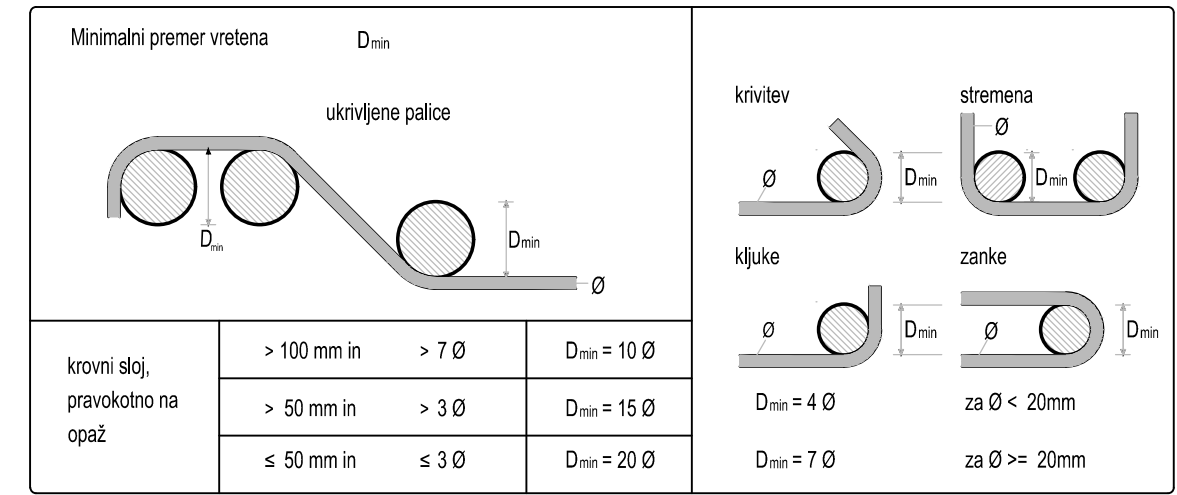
Minimalni premer vretena $D_{min}$

ukrivljene palice

$D_{min}$

$D_{min}$

Ø

| krovni sloj, pravokotno na opaž | > 100 mm in > 7 Ø | $D_{min}$ = 10 Ø |
|---|---|---|
| | > 50 mm in > 3 Ø | $D_{min}$ = 15 Ø |
| | ≤ 50 mm in ≤ 3 Ø | $D_{min}$ = 20 Ø |

krivitev

Ø

$D_{min}$

stremena

Ø

$D_{min}$

kljuke

Ø

$D_{min}$

zanke

Ø

$D_{min}$

$D_{min}$ = 4 Ø

za Ø < 20mm

$D_{min}$ = 7 Ø

za Ø >= 20mm